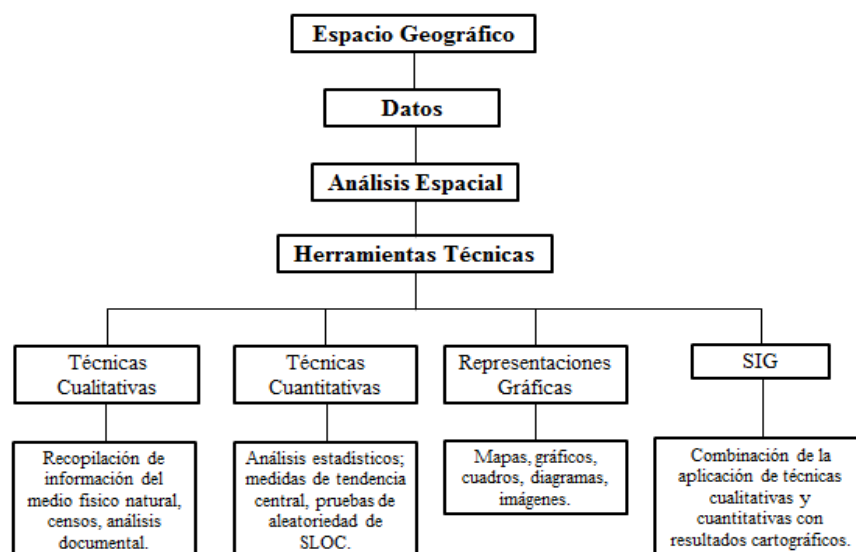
Espacio Geográfico

Datos

Análisis Espacial

Herramientas Técnicas

Técnicas Cualitativas

Recopilación de información del medio fisico natural, censos, análisis documental.

Técnicas Cuantitativas

Análisis estadísticos; medidas de tendencia central, pruebas de aleatoriedad de SLOC.

Representaciones Gráficas

Mapas, gráficos, cuadros, diagramas, imágenes.

SIG

Combinación de la aplicación de técnicas cualitativas y cuantitativas con resultados cartográficos.